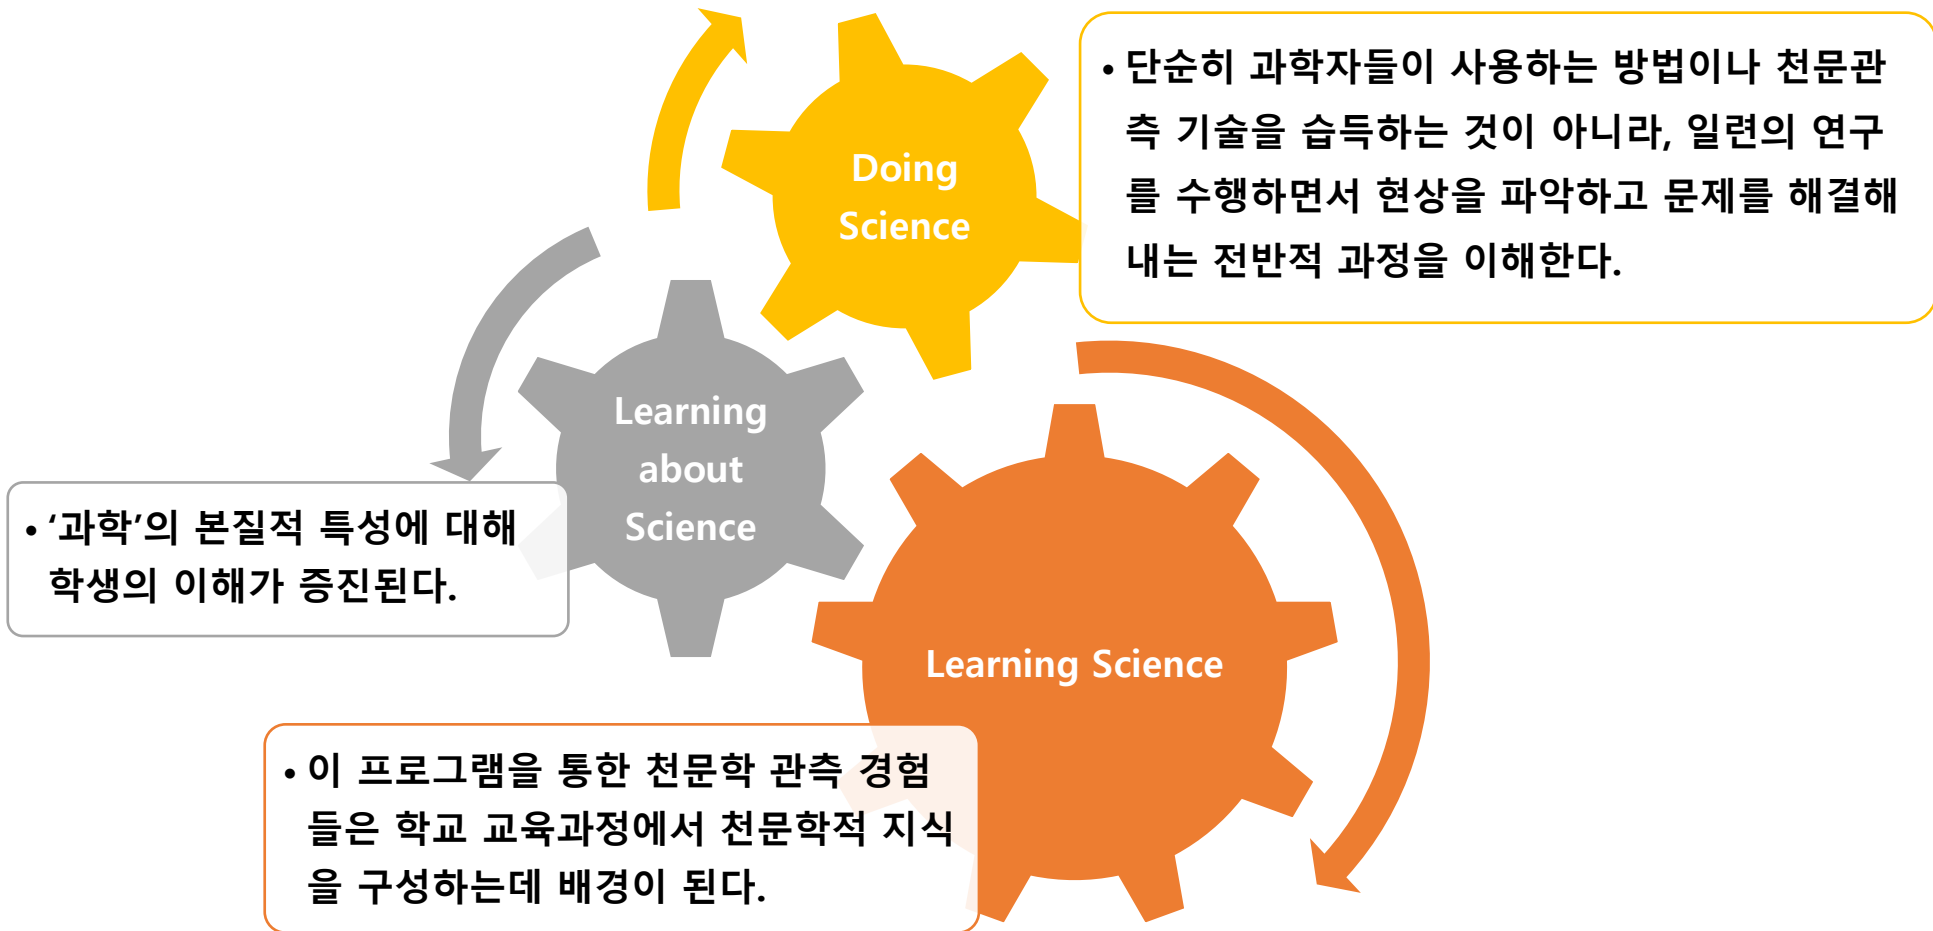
Doing Science

• 단순히 과학자들이 사용하는 방법이나 천문관측 기술을 습득하는 것이 아니라, 일련의 연구를 수행하면서 현상을 파악하고 문제를 해결해내는 전반적 과정을 이해한다.

Learning about Science

• '과학'의 본질적 특성에 대해 학생의 이해가 증진된다.

Learning Science

• 이 프로그램을 통한 천문학 관측 경험들은 학교 교육과정에서 천문학적 지식을 구성하는데 배경이 된다.